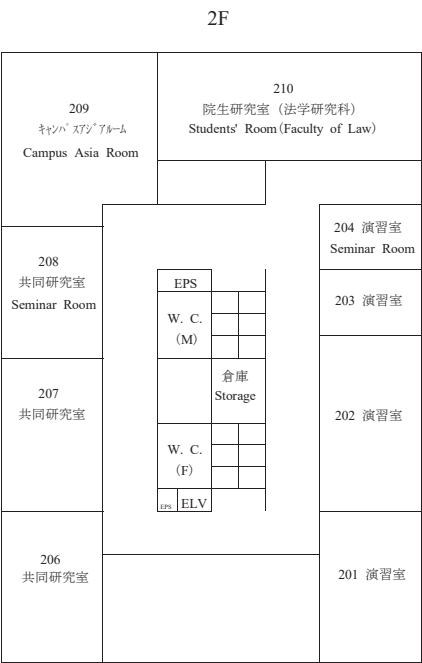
2F

209
ｷｬﾝﾊﾟｽｱｼﾞｱﾙｰﾑ
Campus Asia Room

210
院生研究室（法学研究科）
Students' Room (Faculty of Law)

204 演習室
Seminar Room

208
共同研究室
Seminar Room

EPS

W. C.
(M)

203 演習室

倉庫
Storage

207
共同研究室

202 演習室

W. C.
(F)

EPS ELV

206
共同研究室

201 演習室